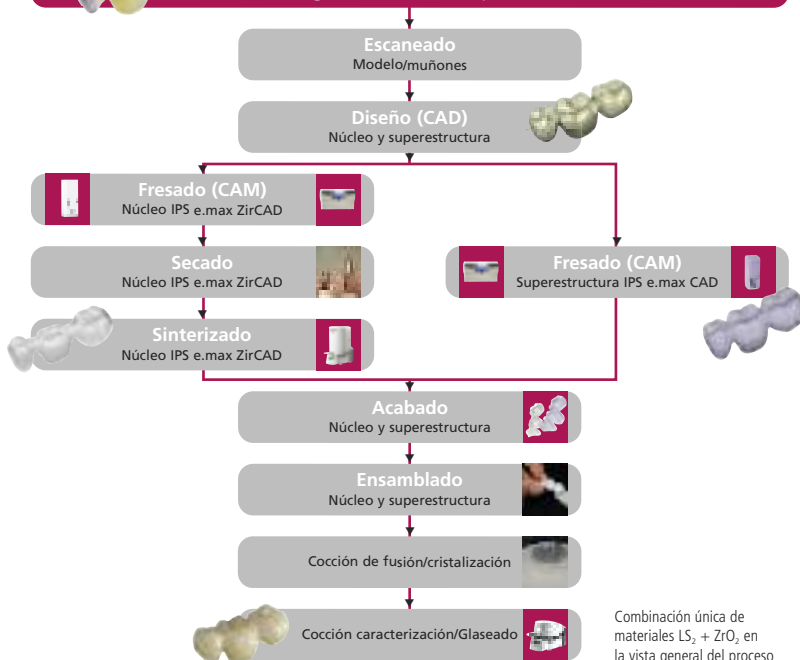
Escaneado
Modelo/muñones

Diseño (CAD)
Núcleo y superestructura

Fresado (CAM)
Núcleo IPS e.max ZirCAD

Secado
Núcleo IPS e.max ZirCAD

Fresado (CAM)
Superestructura IPS e.max CAD

Sinterizado
Núcleo IPS e.max ZirCAD

Acabado
Núcleo y superestructura

Ensamblado
Núcleo y superestructura

Cocción de fusión/cristalización

Cocción caracterización/Glaseado

Combinación única de materiales $LS_2$ + $ZrO_2$ en la vista general del proceso